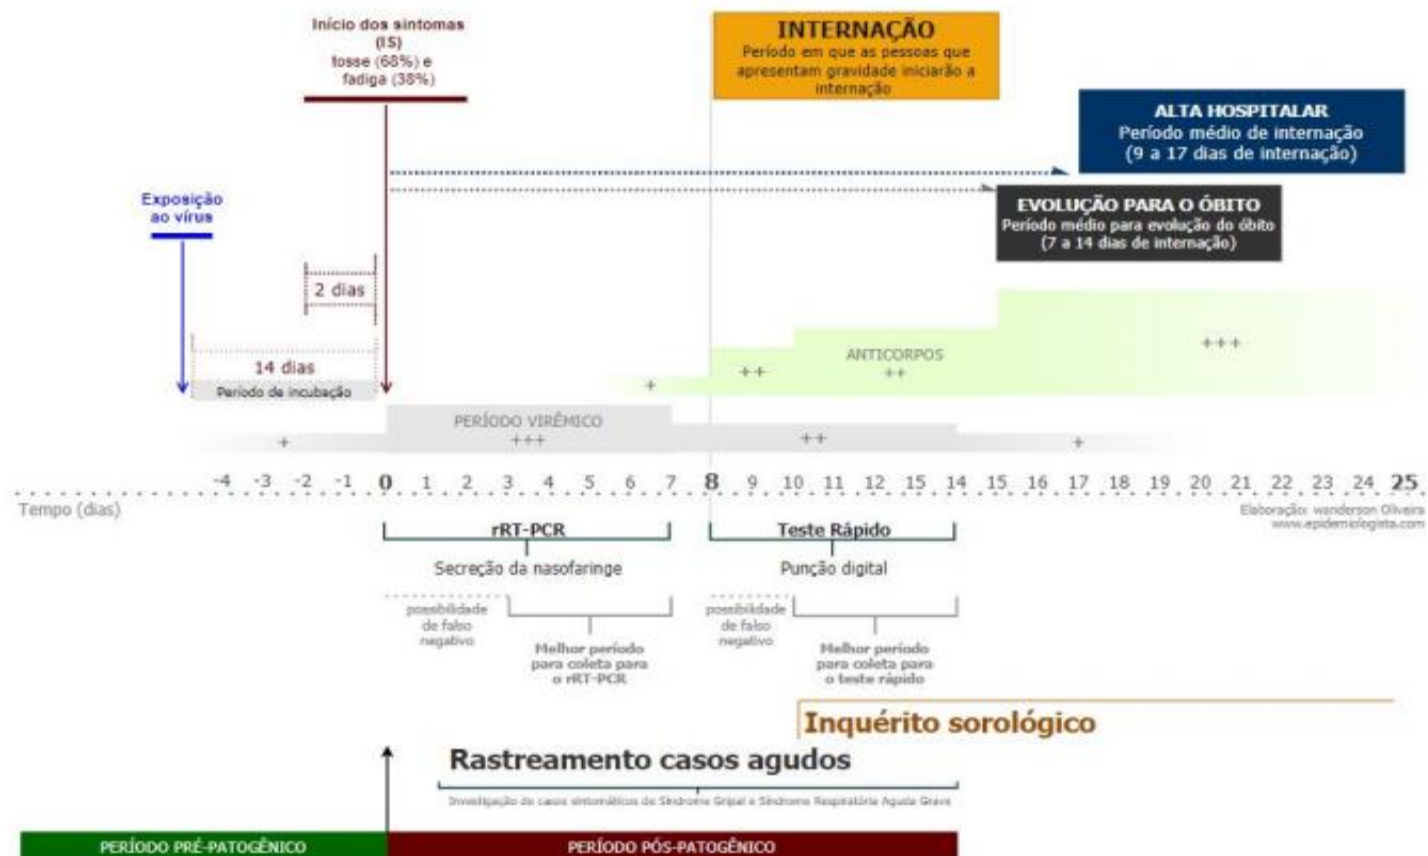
Início dos sintomas (IS) tosse (68%) e fadiga (38%)

INTERNAÇÃO
Período em que as pessoas que apresentam gravidade iniciarão a internação

ALTA HOSPITALAR
Período médio de internação (9 a 17 dias de internação)

Exposição ao vírus

EVOLUÇÃO PARA O ÓBITO
Período médio para evolução do óbito (7 a 14 dias de internação)

2 dias

14 dias

Período de incubação

+

++

ANTICORPOS

++

+++

PERÍODO VIRÊMICO

+

+++

++

+

-4 -3 -2 -1 0 1 2 3 4 5 6 7 8 9 10 11 12 15 14 15 16 17 18 19 20 21 22 23 24 25

Tempo (dias)

Elaboração: wanderson Oliveira
www.epidemiologista.com

rRT-PCR
Secreção da nasofaringe

possibilidade de falso negativo

Melhor período para coleta para o rRT-PCR

Teste Rápido
Punção digital

possibilidade de falso negativo

Melhor período para coleta para o teste rápido

Inquérito sorológico

Rastreamento casos agudos

Investigação de casos sintomáticos de Síndrome Gripal e Síndrome Respiratória Aguda Grave

PERÍODO PRÉ-PATOGÊNICO

PERÍODO PÓS-PATOGÊNICO